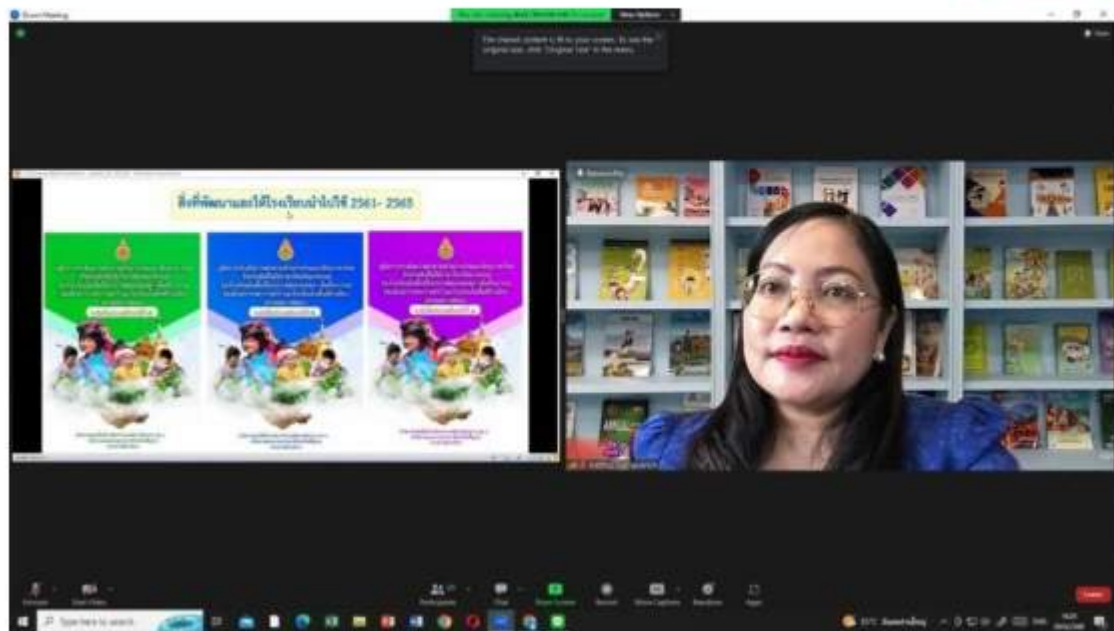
Zoom Meeting

View Options

The shared content is fit to your screen. To see the original size, click "Original Size" in the menu.

สิ่งที่พัฒนาและได้โรงเรียนนำไปใช้ 2561- 2565

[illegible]

Unmute

Start Video

Participants

Chat

Share Screen

Record

Show Captions

Reactions

Apps

Leave

Type here to search